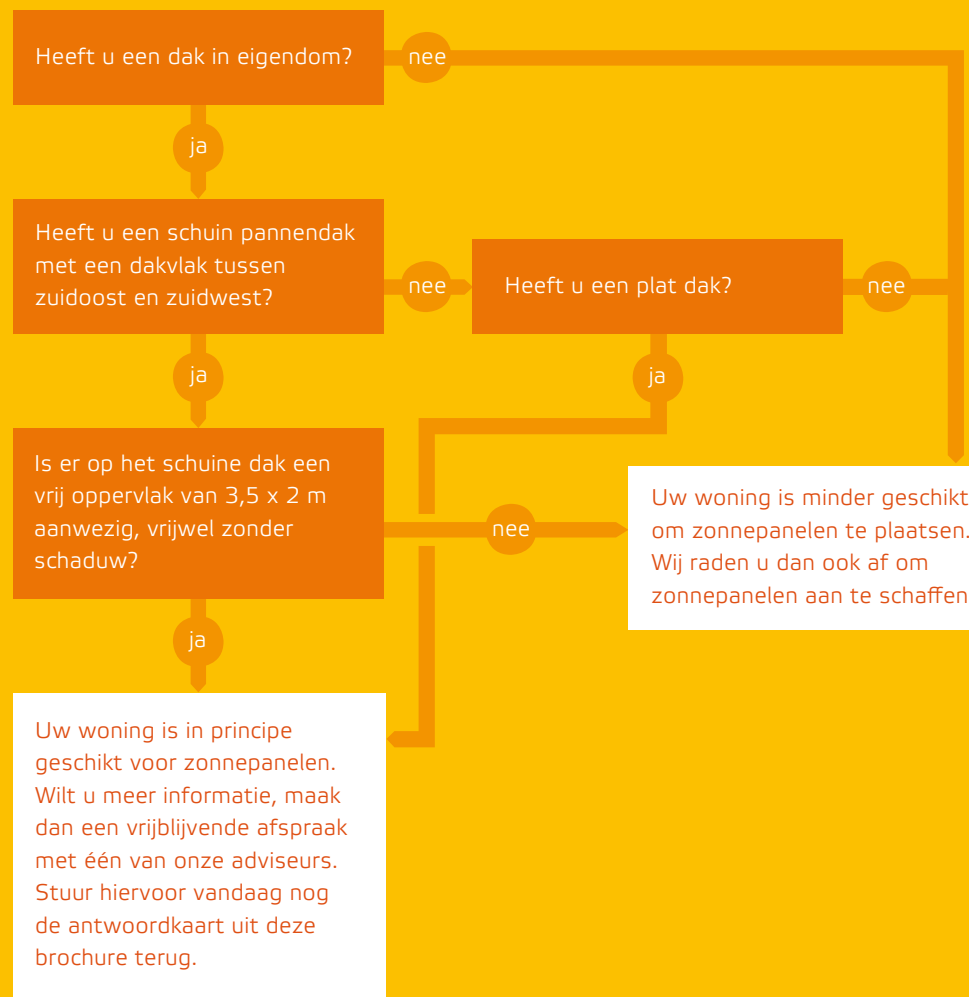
Heeft u een dak in eigendom?

nee

ja

Heeft u een schuin pannendak met een dakvlak tussen zuidoost en zuidwest?

nee

Heeft u een plat dak?

nee

ja

ja

Is er op het schuine dak een vrij oppervlak van 3,5 x 2 m aanwezig, vrijwel zonder schaduw?

nee

Uw woning is minder geschikt om zonnepanelen te plaatsen. Wij raden u dan ook af om zonnepanelen aan te schaffen

ja

Uw woning is in principe geschikt voor zonnepanelen. Wilt u meer informatie, maak dan een vrijblijvende afspraak met één van onze adviseurs. Stuur hiervoor vandaag nog de antwoordkaart uit deze brochure terug.